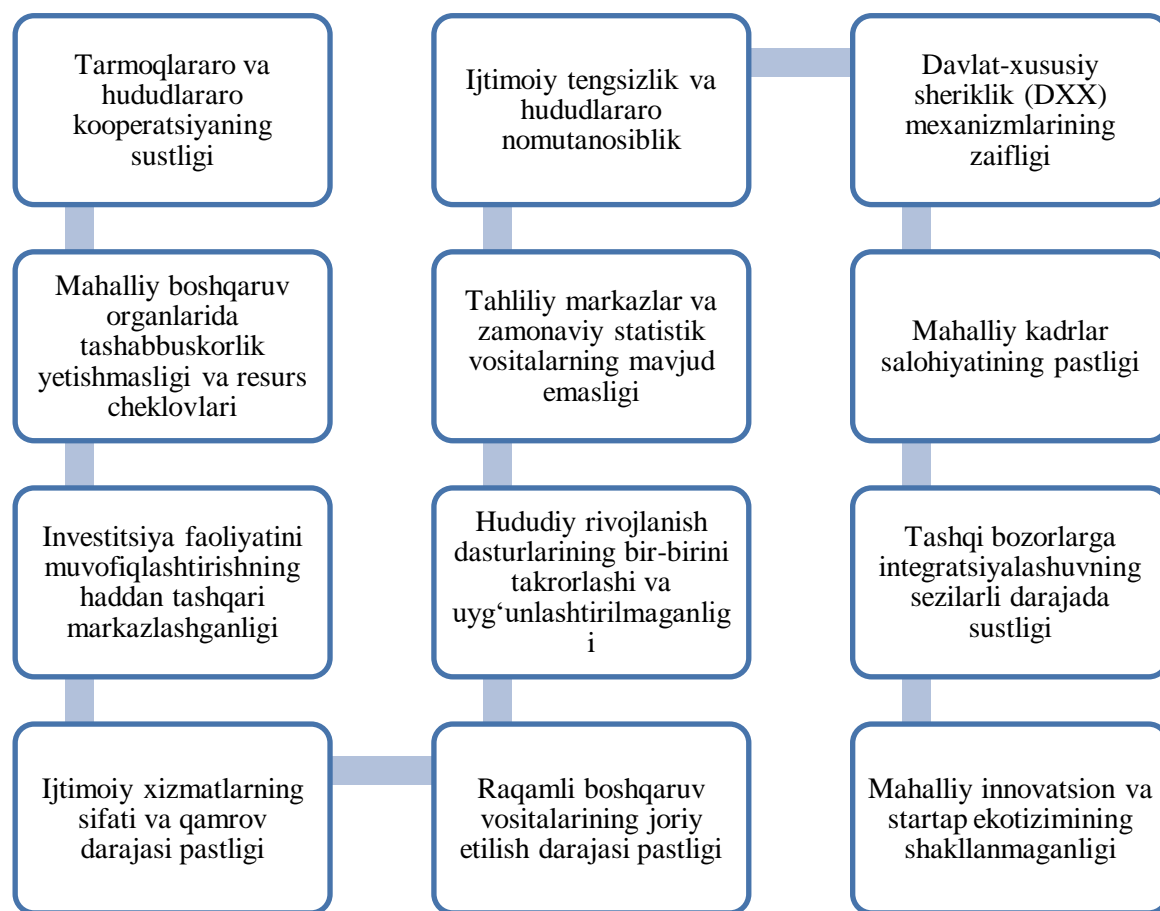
Tarmoqlararo va hududlararo kooperatsiyaning sustligi

Mahalliy boshqaruv organlarida tashabbuskorlik yetishmasligi va resurs cheklovlari

Investitsiya faoliyatini muvofiqlashtirishning haddan tashqari markazlashganligi

Ijtimoiy xizmatlarning sifati va qamrov darajasi pastligi

Raqamli boshqaruv vositalarining joriy etilish darajasi pastligi

Hududiy rivojlanish dasturlarining bir-birini takrorlashi va uyg‘unlashtirilmaganligi

Tahliliy markazlar va zamonaviy statistik vositalarning mavjud emasligi

Ijtimoiy tengsizlik va hududlararo nomutanosiblik

Davlat-xususiy sheriklik (DXX) mexanizmlarining zaifligi

Mahalliy kadrlar salohiyatining pastligi

Tashqi bozorlarga integratsiyalashuvning sezilarli darajada sustligi

Mahalliy innovatsion va startap ekotizimining shakllanmaganligi